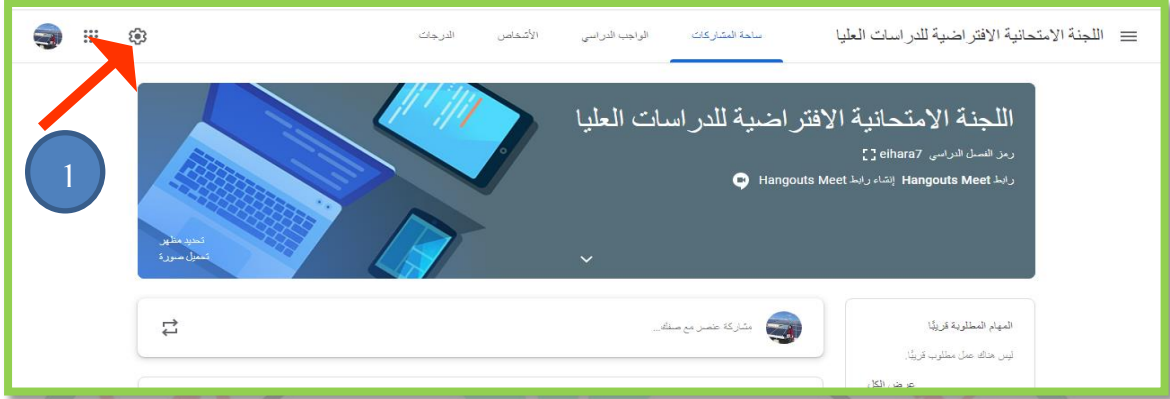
اللجنة الامتحانية الافتراضية للدراسات العليا

ساحة المشاركات
الواجب الدراسي
الأشخاص
الدرجات

1

اللجنة الامتحانية الافتراضية للدراسات العليا
رمز الفصل الدراسي eihara7
رابط Hangouts Meet إنشاء رابط Hangouts Meet

تحديد مظهر
تحميل صورة

مشاركة عنصر مع صفك...

المهام المطلوبة قريبًا
ليس هناك عمل مطلوب قريبًا.
عرض الكل